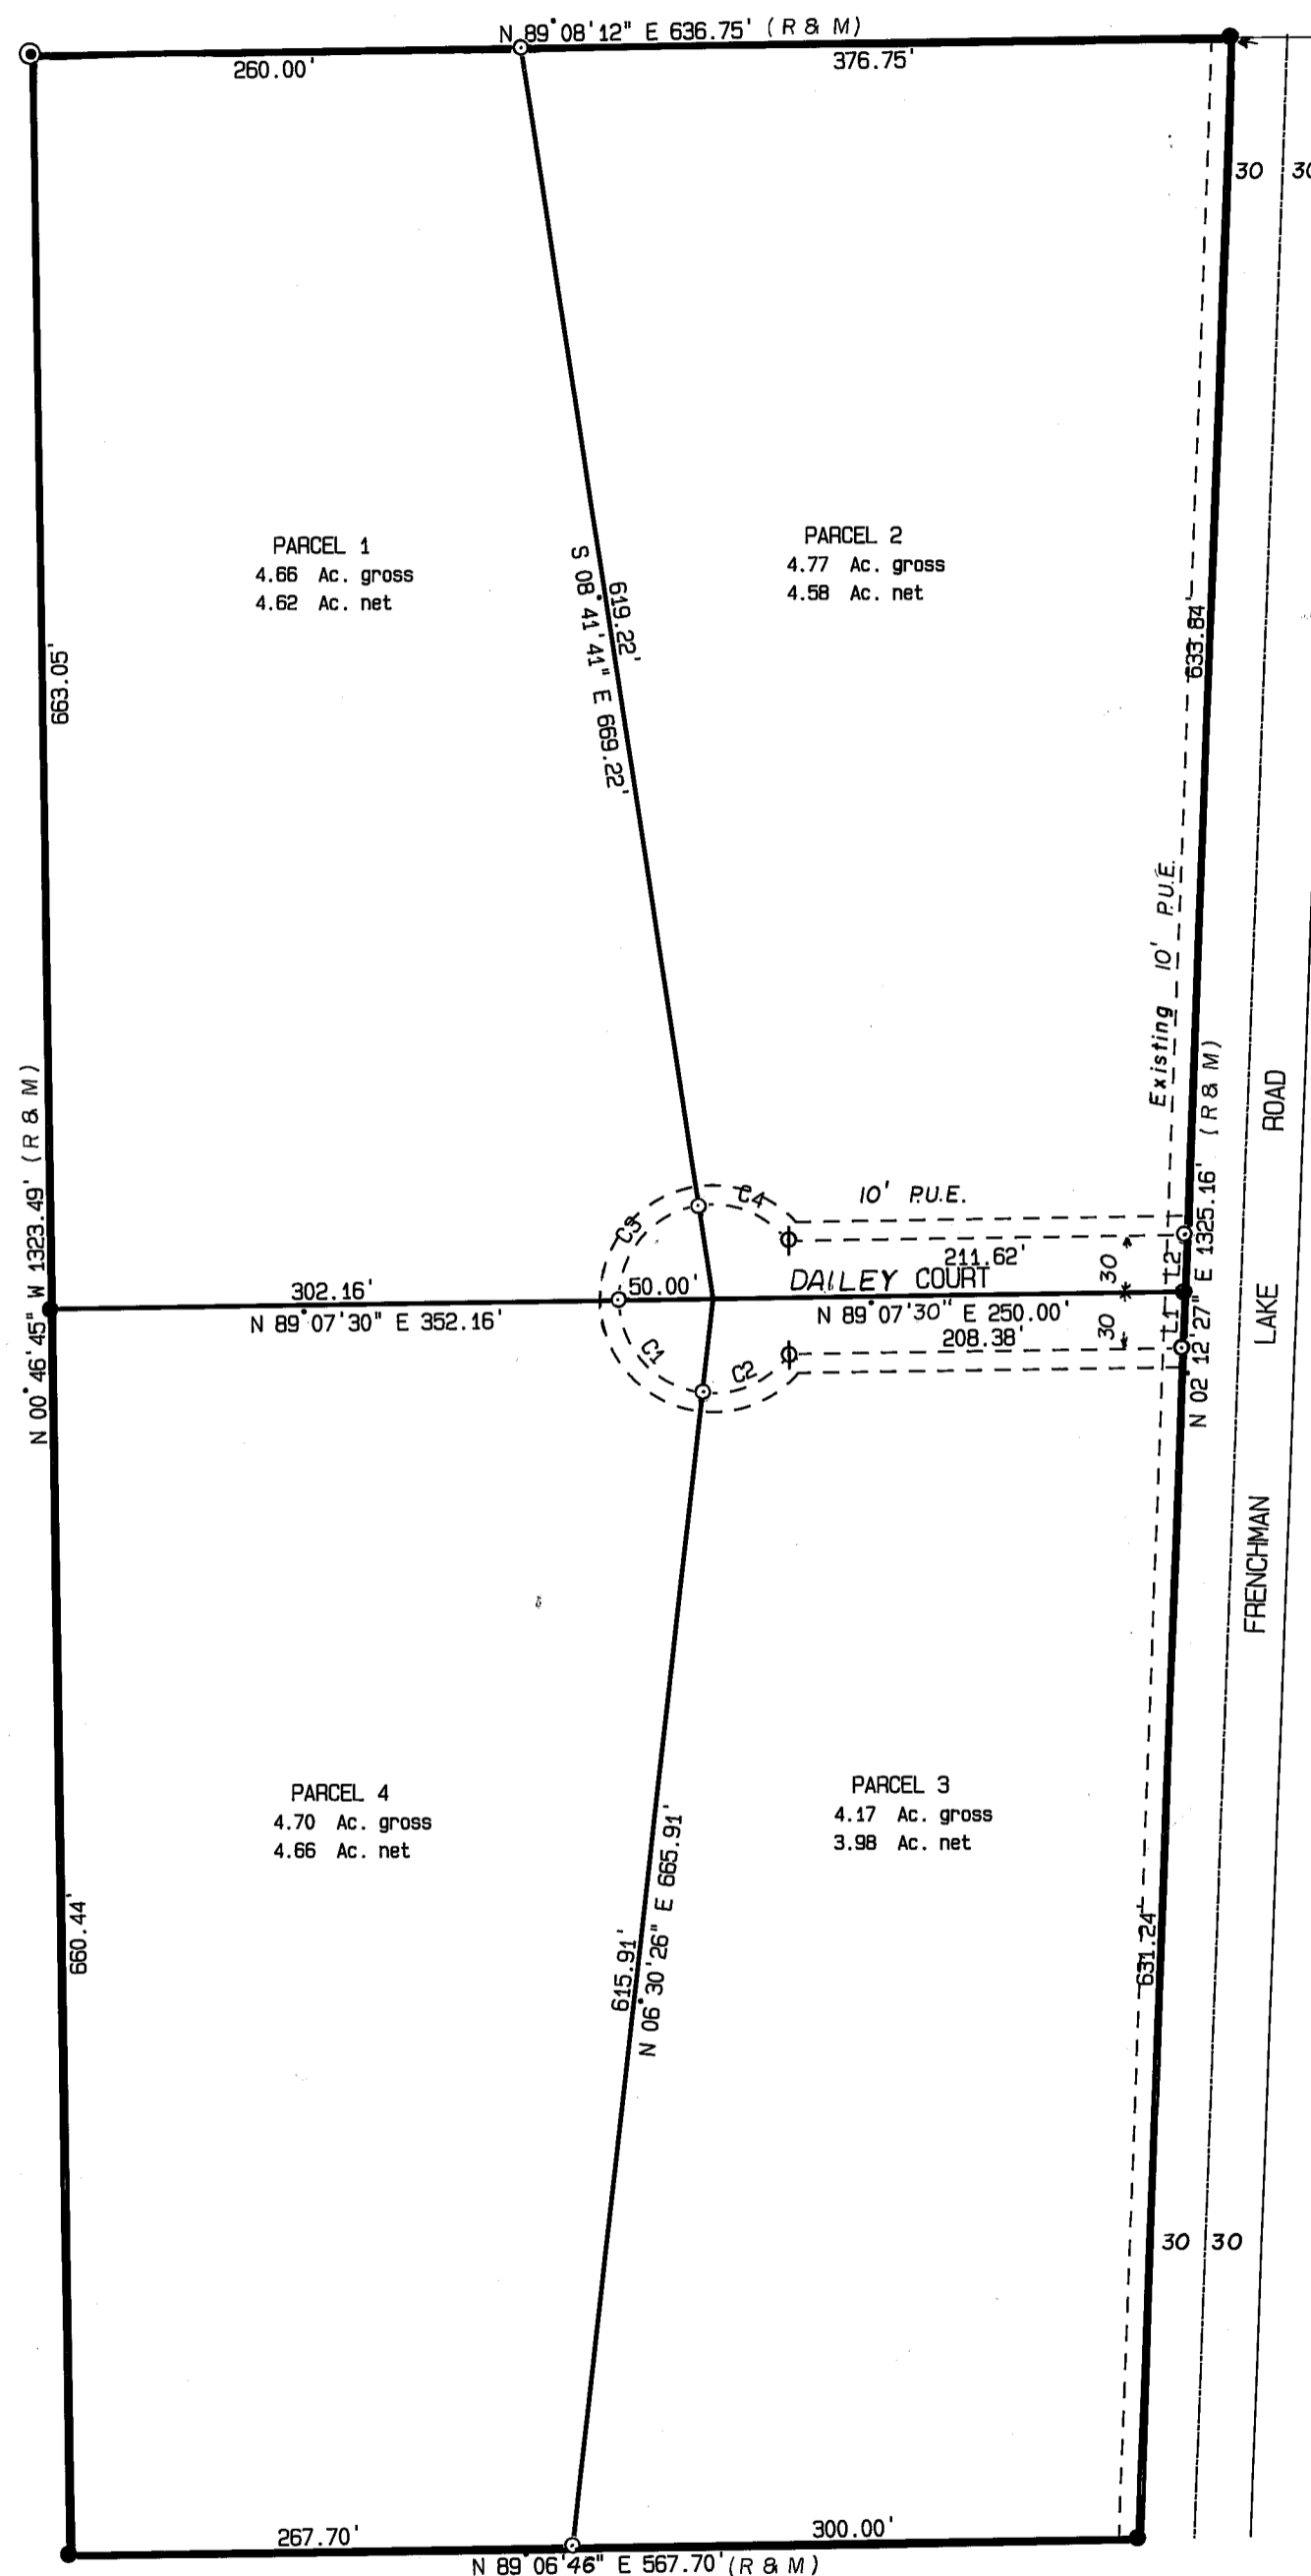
N 89°08'12" E 636.75' (R & M)
260.00'
376.75'
30
30

PARCEL 1
4.66 Ac. gross
4.62 Ac. net

PARCEL 2
4.77 Ac. gross
4.58 Ac. net

663.05'
619.22'
S 08°41'41" E 669.22'
633.84'
Existing 10' P.U.E.

N 00°46'45" W 1323.49' (R & M)
N 02°12'27" E 1325.16' (R & M)

C3
C4
10' P.U.E.
211.62'
DAILEY COURT
30
L2
302.16'
50.00'
N 89°07'30" E 352.16'
N 89°07'30" E 250.00'
208.38'
30
L1
C1
C2

FRENCHMAN LAKE ROAD

PARCEL 4
4.70 Ac. gross
4.66 Ac. net

PARCEL 3
4.17 Ac. gross
3.98 Ac. net

660.44'
615.91'
N 06°30'26" E 665.91'
631.24'

30
30

267.70'
300.00'
N 89°06'46" E 567.70' (R & M)